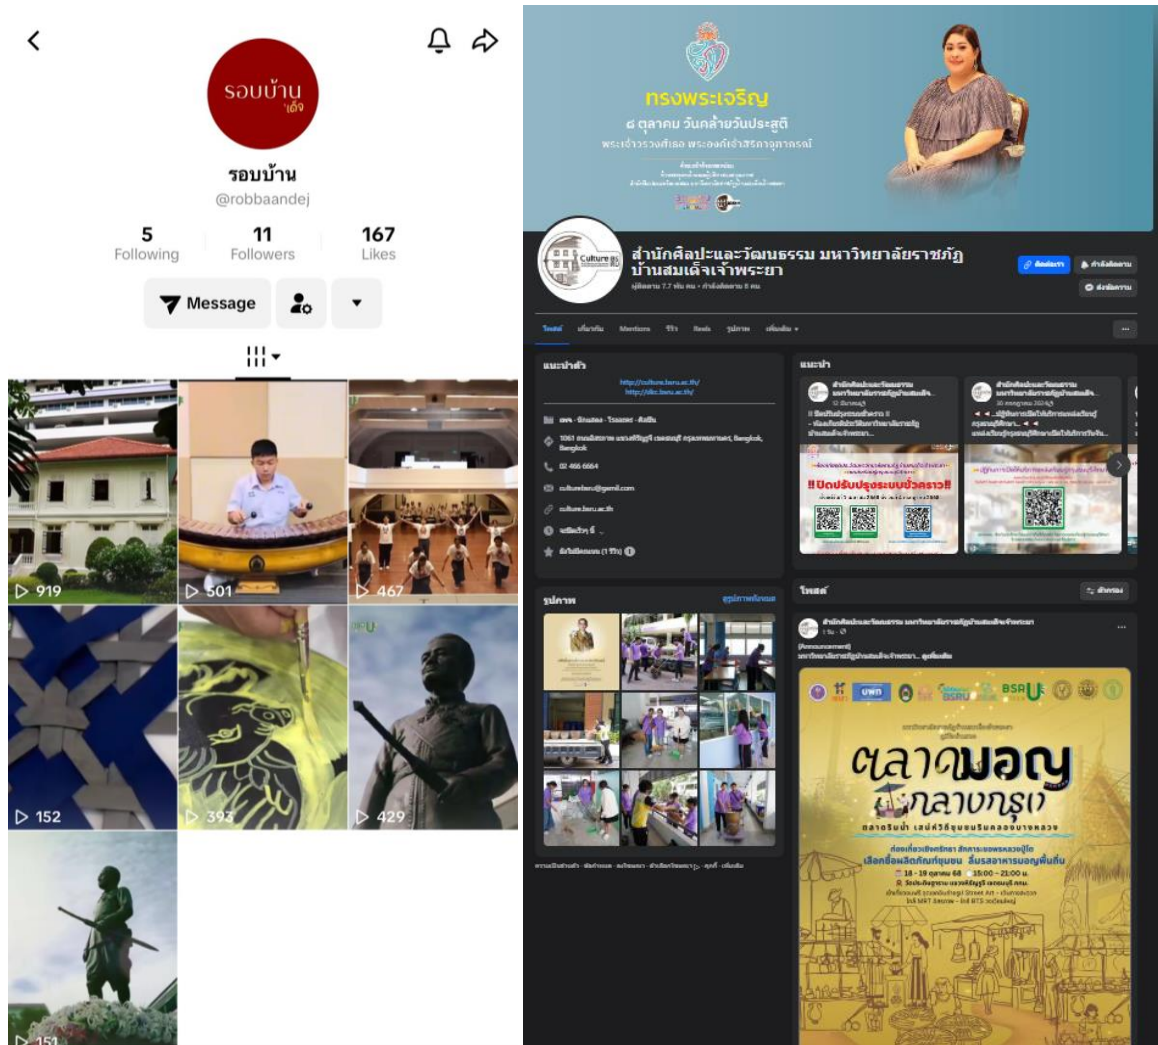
รอบบ้าน เด็จ

รอบบ้าน

@robbaandej

5 Following

11 Followers

167 Likes

Message

▷ 919

▷ 501

▷ 467

▷ 152

▷ 393

▷ 429

▷ 151

ทรงพระเจริญ

๘ ตุลาคม วันคล้ายวันประสูติ

พระเจ้าวรวงศ์เธอ พระองค์เจ้าสิริภาจุฑาภรณ์

สำนักศิลปะและวัฒนธรรม มหาวิทยาลัยราชภัฏบ้านสมเด็จเจ้าพระยา

แนะนำตัว

http://culture.bsru.ac.th/

02 466 6664

แนะนำ

!!ปิดปรับปรุงระบบชั่วคราว!!

รูปภาพ

โพสต์

ตลาดมอญกลางกรุง

18 - 19 ตุลาคม 68 15:00 - 21:00 น.

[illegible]